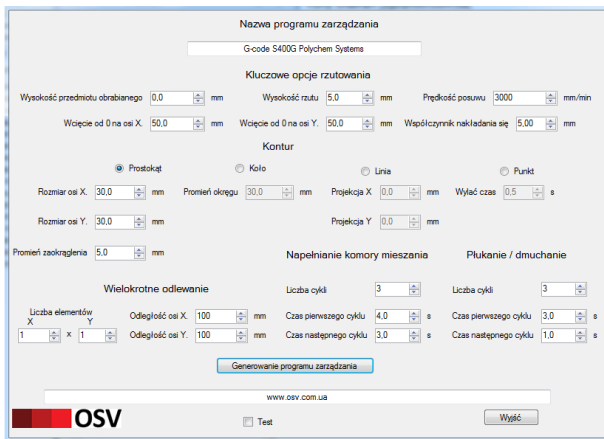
Nazwa programu zarządzania

G-code S400G Polychem Systems

Kluczowe opcje rzutowania

Wysokość przedmiotu obrabianego 0,0 mm
Wysokość rzutu 5,0 mm
Prędkość posuwu 3000 mm/min
Wcięcie od 0 na osi X. 50,0 mm
Wcięcie od 0 na osi Y. 50,0 mm
Współczynnik nakładania się 5,00 mm

Kontur

Prostokąt
Koło
Linia
Punkt

Rozmiar osi X. 30,0 mm
Promień okręgu 30,0 mm
Projekcja X 0,0 mm
Wyłać czas 0,5 s

Rozmiar osi Y. 30,0 mm
Projekcja Y 0,0 mm

Promień zaokrąglenia 5,0 mm

Napełnianie komory mieszania

Płukanie / dmuchanie

Wielokrotne odlewanie

Liczba cykli 3
Liczba cykli 3

Liczba elementów
X Y

Odległość osi X. 100 mm
Czas pierwszego cyklu 4,0 s
Czas pierwszego cyklu 3,0 s

1 x 1
Odległość osi Y. 100 mm
Czas następnego cyklu 3,0 s
Czas następnego cyklu 1,0 s

Generowanie programu zarządzania

www.osv.com.ua

OSV

Test

Wyjść